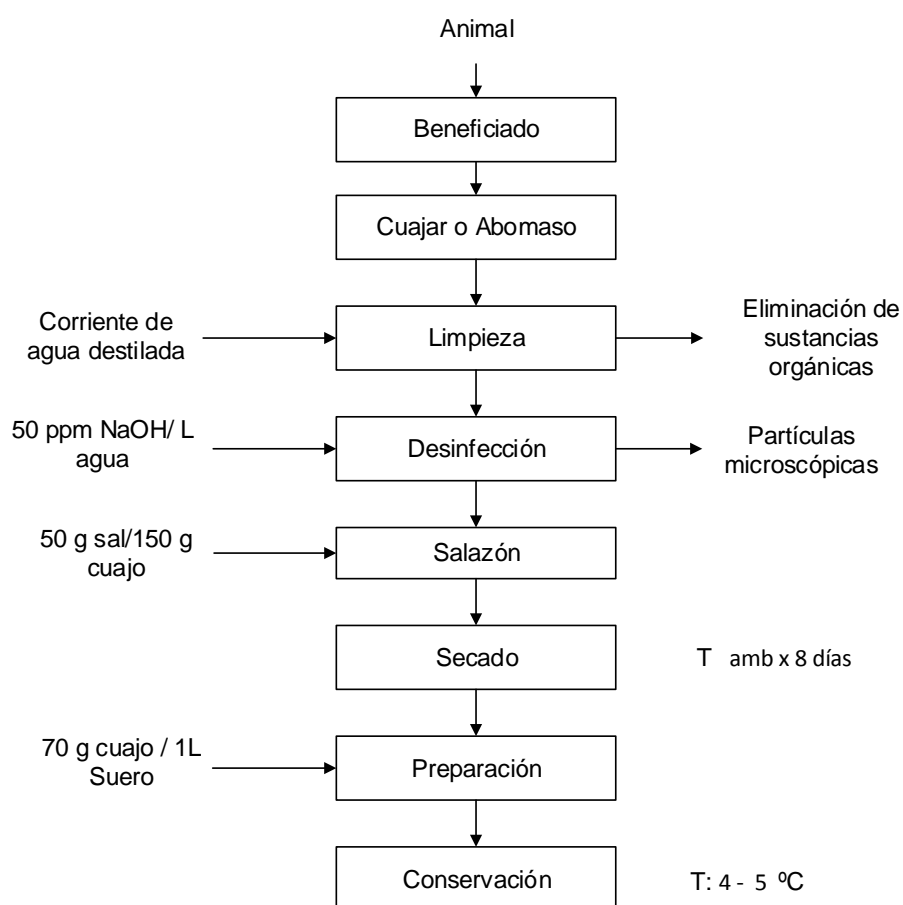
Animal

Beneficiado

Cuajar o Abomaso

Corriente de agua destilada

Limpieza

Eliminación de sustancias orgánicas

50 ppm NaOH/ L agua

Desinfección

Partículas microscópicas

50 g sal/150 g cuajo

Salazón

Secado

T amb x 8 días

70 g cuajo / 1L Suero

Preparación

Conservación

T: 4 - 5 ºC